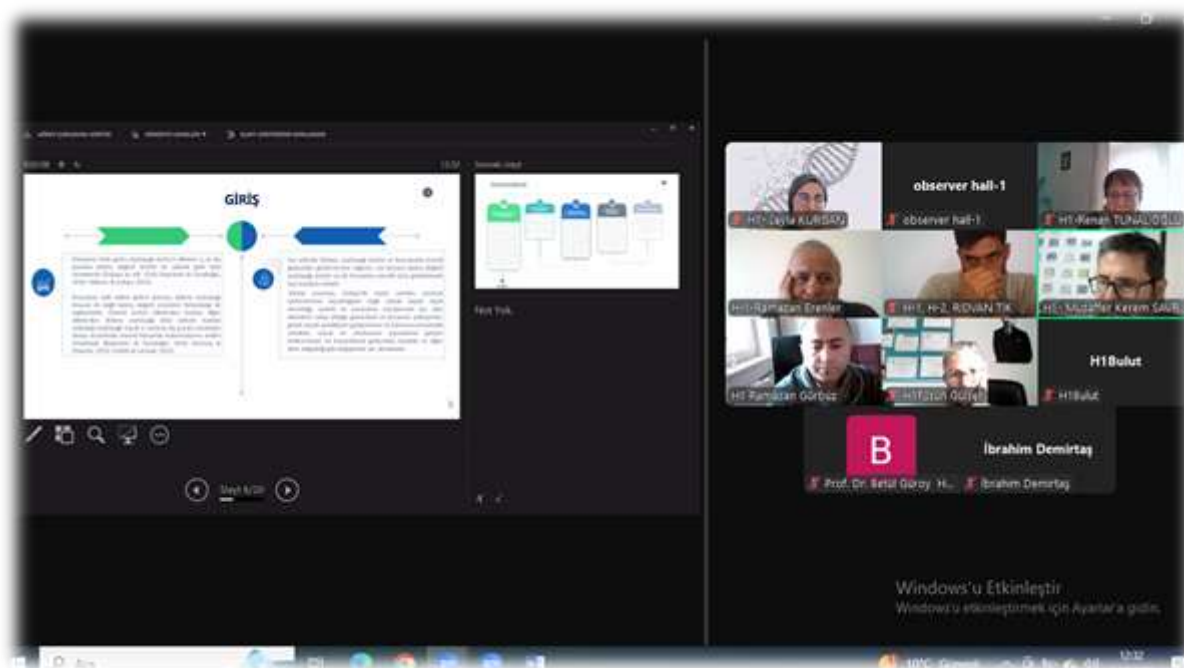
GİRİŞ

Slayt 6/20

Not Yok.

H1- Leyla KURBAN
observer hall-1
observer hall-1
H1-Renan TUNALIOĞLU
H1-Ramazan Erenler
H1, H-2, RIDVAN TIK
H1- Muzaffer Kerem SAVR
H1-Ramazan Gürbüz
H1-Ercan Güzel
H1Bulut
H1Bulut
B
İbrahim Demirtaş
Prof. Dr. Betül Güroy H...
İbrahim Demirtaş

Windows'u Etkinleştir
Windows'u etkinleştirmek için Ayarlar'a gidin.

Ara
12:32